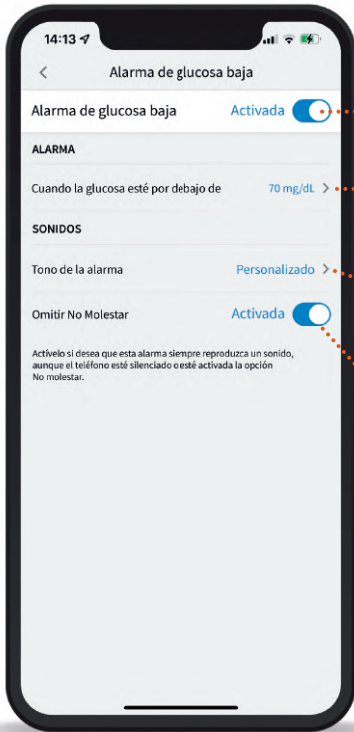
14:13

<

Alarma de glucosa baja

Alarma de glucosa baja Activada

ALARMA

Cuando la glucosa esté por debajo de 70 mg/dL >

SONIDOS

Tono de la alarma Personalizado >

Omitir No Molestar Activada

Actívelo si desea que esta alarma siempre reproduzca un sonido, aunque el teléfono esté silenciado o esté activada la opción No molestar.